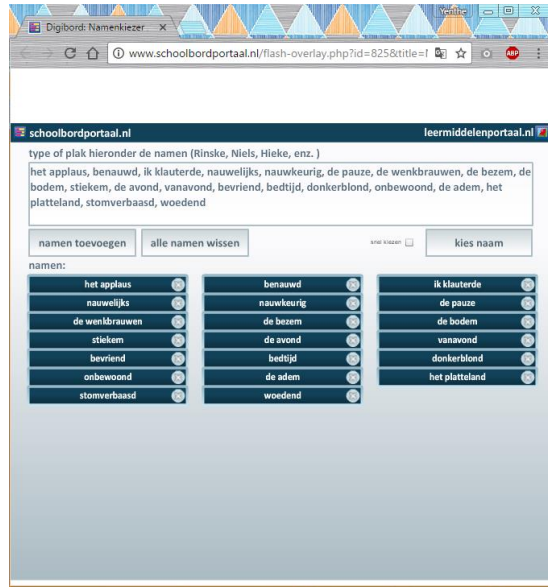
Digibord: Namenkiezer ×

Yente

www.schoolbordportaal.nl/flash-overlay.php?id=825&title=I

ABP

schoolbordportaal.nl

leermiddelenportaal.nl

type of plak hieronder de namen (Rinske, Niels, Hieke, enz. )

het applaus, benauwd, ik klauterde, nauwelijks, nauwkeurig, de pauze, de wenkbrauwen, de bezem, de bodem, stiekem, de avond, vanavond, bevriend, bedtijd, donkerblond, onbewoond, de adem, het platteland, stomverbaasd, woedend

namen toevoegen

alle namen wissen

snel kiezen

kies naam

namen:

| | | |
|---|---|---|
| het applaus | benauwd | ik klauterde |
| nauwelijks | nauwkeurig | de pauze |
| de wenkbrauwen | de bezem | de bodem |
| stiekem | de avond | vanavond |
| bevriend | bedtijd | donkerblond |
| onbewoond | de adem | het platteland |
| stomverbaasd | woedend | |